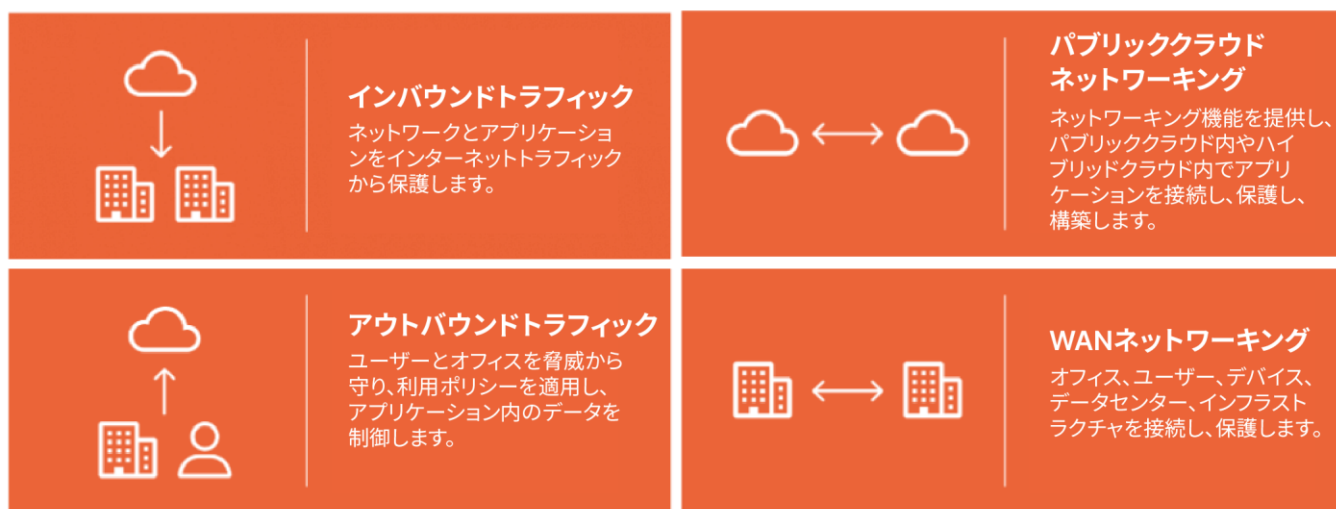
インバウンドトラフィック

ネットワークとアプリケーションをインターネットトラフィックから保護します。

パブリッククラウド
ネットワーキング

ネットワーキング機能を提供し、パブリッククラウド内やハイブリッドクラウド内でアプリケーションを接続し、保護し、構築します。

アウトバウンドトラフィック

ユーザーとオフィスを脅威から守り、利用ポリシーを適用し、アプリケーション内のデータを制御します。

WANネットワーキング

オフィス、ユーザー、デバイス、データセンター、インフラストラクチャを接続し、保護します。